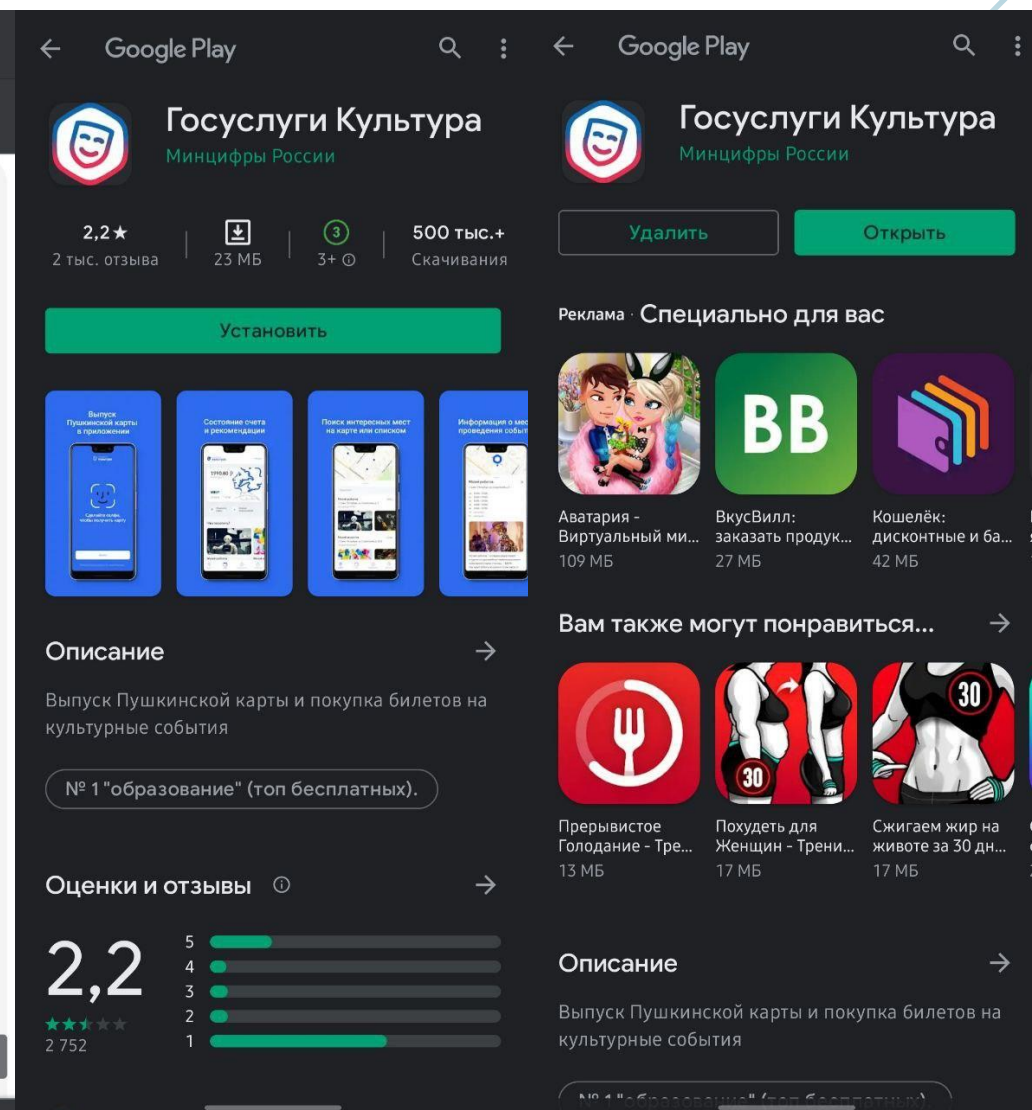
Google Play

Госуслуги Культура
Минцифры России

2,2★
2 тыс. отзыва

23 МБ

3+ ⓘ

500 тыс.+
Скачивания

Установить

Выпуск Пушкинской карты в приложении

Состояние счета и рекомендации

Поиск интересных мест на карте или списком

Информация о месте проведения событ

Описание →

Выпуск Пушкинской карты и покупка билетов на культурные события

№ 1 "образование" (топ бесплатных).

Оценки и отзывы ⓘ →

2,2

2 752

5
4
3
2
1

Google Play

Госуслуги Культура
Минцифры России

Удалить

Открыть

Реклама · Специально для вас

Аватария - Виртуальный ми...
109 МБ

ВкусВилл: заказать продук...
27 МБ

Кошелёк: дисконтные и ба...
42 МБ

Вам также могут понравиться... →

Прерывистое Голодание - Тре...
13 МБ

Похудеть для Женщин - Трени...
17 МБ

Сжигаем жир на животе за 30 дн...
17 МБ

Описание →

Выпуск Пушкинской карты и покупка билетов на культурные события

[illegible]